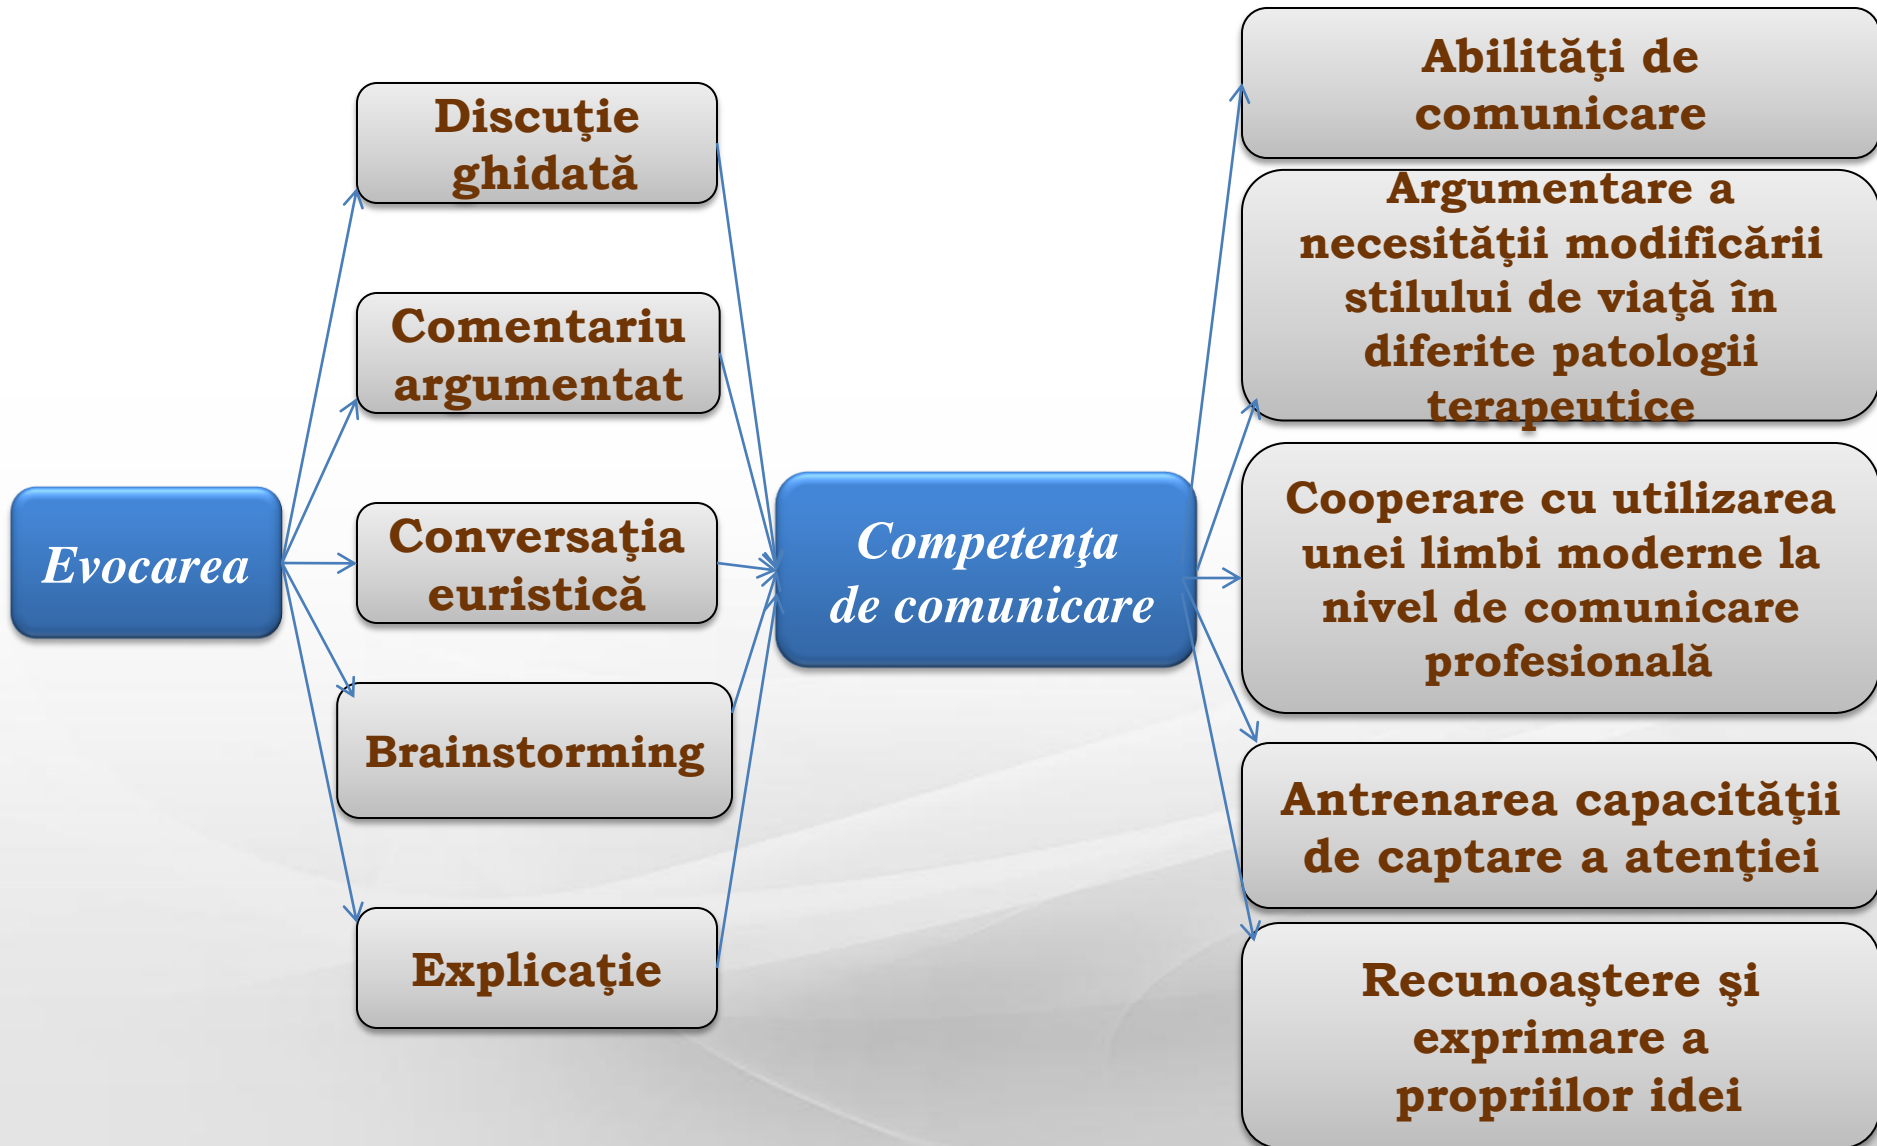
Evocarea

Discuţie ghidată

Comentariu argumentat

Conversaţia euristică

Brainstorming

Explicaţie

Competenţa de comunicare

Abilităţi de comunicare

Argumentare a necesităţii modificării stilului de viaţă în diferite patologii terapeutice

Cooperare cu utilizarea unei limbi moderne la nivel de comunicare profesională

Antrenarea capacităţii de captare a atenţiei

Recunoaştere şi exprimare a propriilor idei